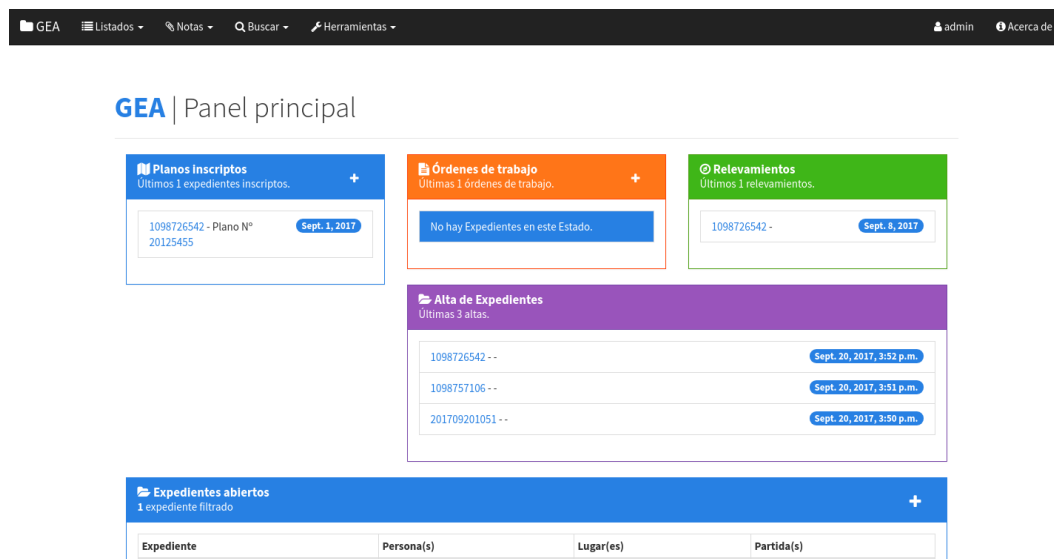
GEA Listados ▾ Notas ▾ Buscar ▾ Herramientas ▾ admin Acerca de

GEA | Panel principal

Planos inscriptos
Últimos 1 expedientes inscriptos.
+

1098726542 - Plano Nº 20125455
Sept. 1, 2017

Órdenes de trabajo
Últimas 1 órdenes de trabajo.
+

No hay Expedientes en este Estado.

Relevamientos
Últimos 1 relevamientos.

1098726542 -
Sept. 8, 2017

Alta de Expedientes
Últimas 3 altas.

1098726542 - -
Sept. 20, 2017, 3:52 p.m.

1098757106 - -
Sept. 20, 2017, 3:51 p.m.

201709201051 - -
Sept. 20, 2017, 3:50 p.m.

Expedientes abiertos
1 expediente filtrado
+

| Expediente | Persona(s) | Lugar(es) | Partida(s) |
|---|---|---|---|